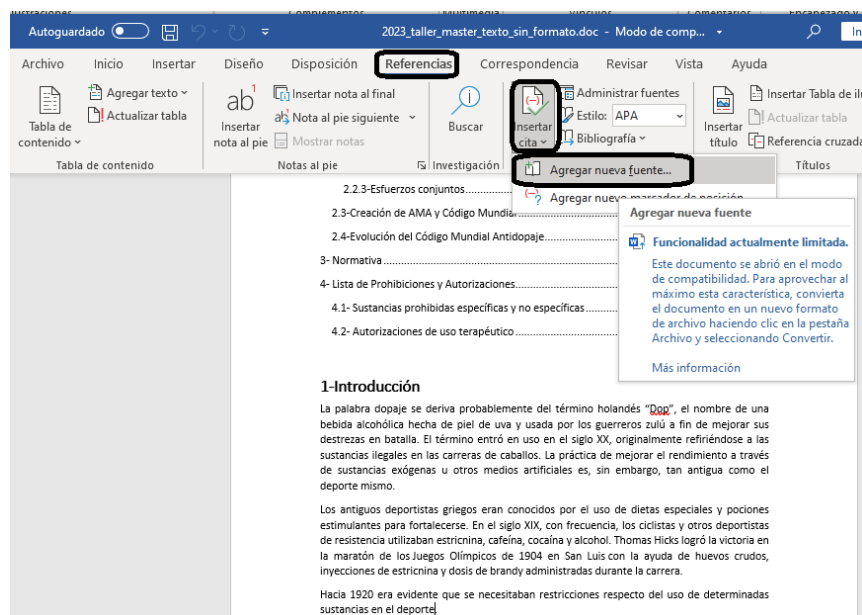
Autoguardado 2023_taller_master_texto_sin_formato.doc - Modo de comp... In

Archivo Inicio Insertar Diseño Disposición Referencias Correspondencia Revisar Vista Ayuda

Tabla de contenido Agregar texto Actualizar tabla Tabla de contenido
Insertar nota al pie Insertar nota al final Nota al pie siguiente Mostrar notas Notas al pie
Buscar Investigación
Insertar cita Administrar fuentes Estilo: APA Bibliografía
Insertar título Insertar Tabla de il Actualizar tabla Referencia cruzada Títulos

Agregar nueva fuente...
Agregar nuevo marcador de posición

Agregar nueva fuente
Funcionalidad actualmente limitada.
Este documento se abrió en el modo de compatibilidad. Para aprovechar al máximo esta característica, convierta el documento en un nuevo formato de archivo haciendo clic en la pestaña Archivo y seleccionando Convertir.
Más información

2.2.3-Esfuerzos conjuntos
2.3-Creación de AMA y Código Mundial
2.4-Evolución del Código Mundial Antidopaje
3- Normativa
4- Lista de Prohibiciones y Autorizaciones
4.1- Sustancias prohibidas específicas y no específicas
4.2- Autorizaciones de uso terapéutico

1-Introducción

La palabra dopaje se deriva probablemente del término holandés "Dop", el nombre de una bebida alcohólica hecha de piel de uva y usada por los guerreros zulú a fin de mejorar sus destrezas en batalla. El término entró en uso en el siglo XX, originalmente refiriéndose a las sustancias ilegales en las carreras de caballos. La práctica de mejorar el rendimiento a través de sustancias exógenas u otros medios artificiales es, sin embargo, tan antigua como el deporte mismo.

Los antiguos deportistas griegos eran conocidos por el uso de dietas especiales y pociones estimulantes para fortalecerse. En el siglo XIX, con frecuencia, los ciclistas y otros deportistas de resistencia utilizaban estricnina, cafeína, cocaína y alcohol. Thomas Hicks logró la victoria en la maratón de los Juegos Olímpicos de 1904 en San Luis con la ayuda de huevos crudos, inyecciones de estricnina y dosis de brandy administradas durante la carrera.

Hacia 1920 era evidente que se necesitaban restricciones respecto del uso de determinadas sustancias en el deporte.